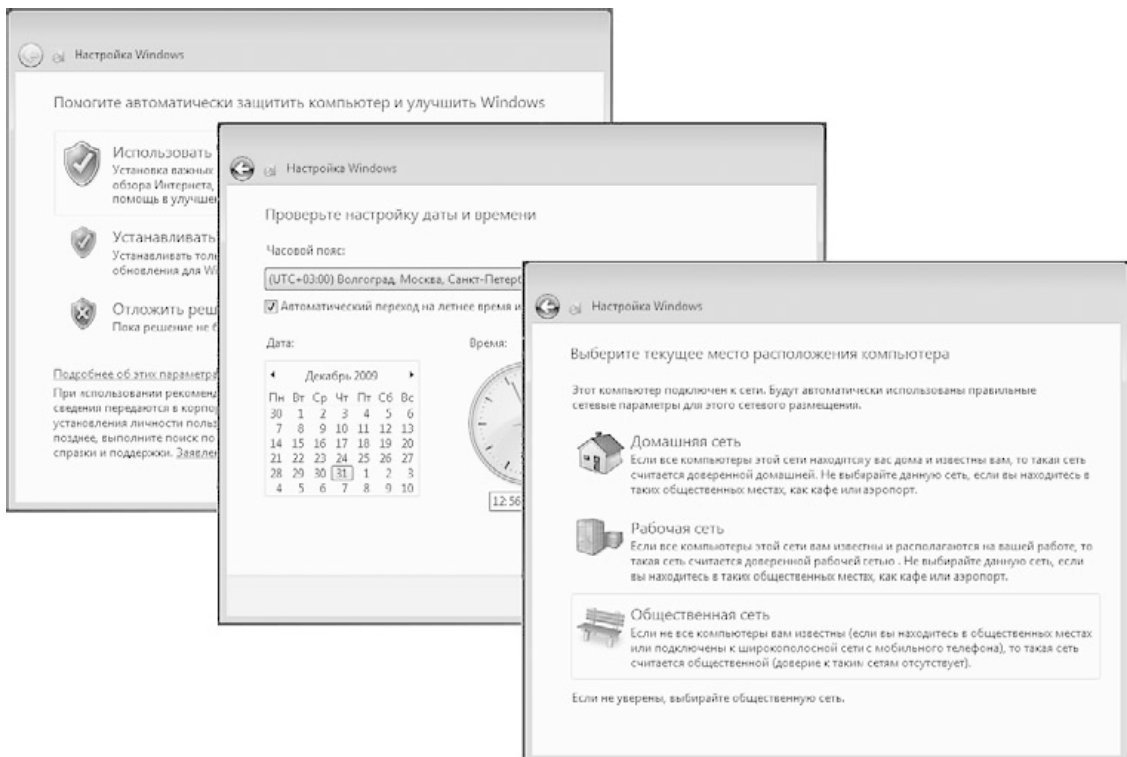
Настройка Windows

Помогите автоматически защитить компьютер и улучшить Windows

Использовать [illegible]
Установка важных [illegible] обзора Интернета, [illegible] помощь в улучшен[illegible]

Устанавливать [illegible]
Устанавливать тол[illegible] обновления для Wi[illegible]

Отложить реш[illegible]
Пока решение не б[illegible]

Подробнее об этих параметра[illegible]

При использовании рекомен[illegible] сведения передаются в корпор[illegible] установления личности польз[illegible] позднее, выполните поиск по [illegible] справки и поддержки. Заявле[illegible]

Настройка Windows

Проверьте настройку даты и времени

Часовой пояс:

(UTC+03:00) Волгоград, Москва, Санкт-Петерб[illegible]

Автоматический переход на летнее время и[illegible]

Дата:

Время:

Декабрь 2009

| Пн | Вт | Ср | Чт | Пт | Сб | Вс |
|---|---|---|---|---|---|---|
| 30 | 1 | 2 | 3 | 4 | 5 | 6 |
| 7 | 8 | 9 | 10 | 11 | 12 | 13 |
| 14 | 15 | 16 | 17 | 18 | 19 | 20 |
| 21 | 22 | 23 | 24 | 25 | 26 | 27 |
| 28 | 29 | 30 | 31 | 1 | 2 | 3 |
| 4 | 5 | 6 | 7 | 8 | 9 | 10 |

12:56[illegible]

Настройка Windows

Выберите текущее место расположения компьютера

Этот компьютер подключен к сети. Будут автоматически использованы правильные сетевые параметры для этого сетевого размещения.

Домашняя сеть
Если все компьютеры этой сети находятся у вас дома и известны вам, то такая сеть считается доверенной домашней. Не выбирайте данную сеть, если вы находитесь в таких общественных местах, как кафе или аэропорт.

Рабочая сеть
Если все компьютеры этой сети вам известны и располагаются на вашей работе, то такая сеть считается доверенной рабочей сетью . Не выбирайте данную сеть, если вы находитесь в таких общественных местах, как кафе или аэропорт.

Общественная сеть
Если не все компьютеры вам известны (если вы находитесь в общественных местах или подключены к широкополосной сети с мобильного телефона), то такая сеть считается общественной (доверие к таким сетям отсутствует).

Если не уверены, выбирайте общественную сеть.